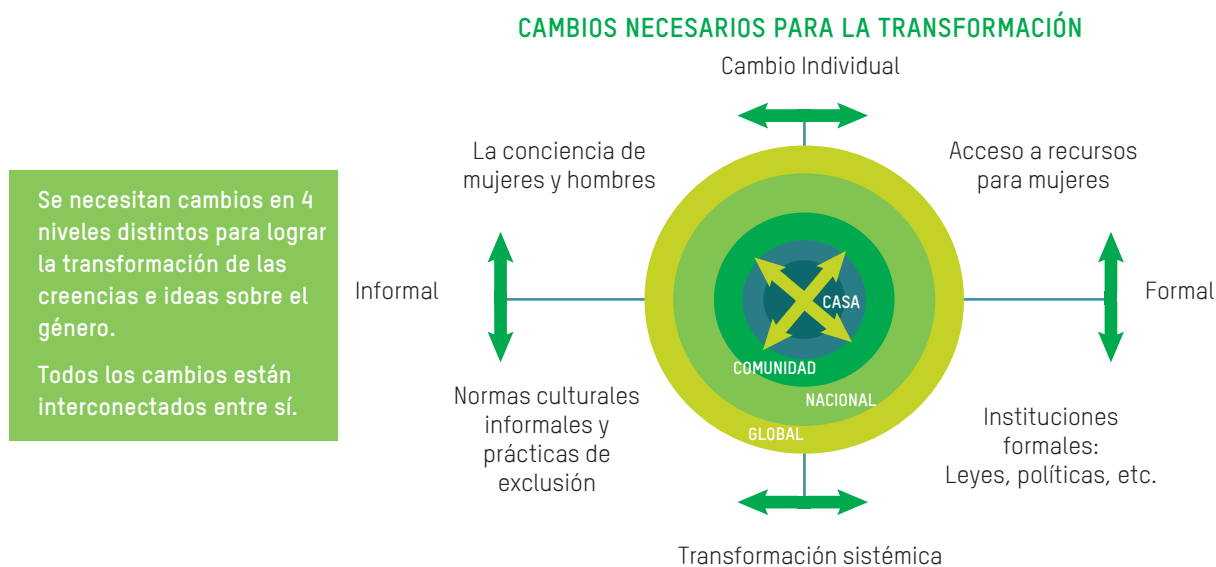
Se necesitan cambios en 4 niveles distintos para lograr la transformación de las creencias e ideas sobre el género.

Todos los cambios están interconectados entre sí.

CAMBIOS NECESARIOS PARA LA TRANSFORMACIÓN

Cambio Individual

La conciencia de mujeres y hombres

Acceso a recursos para mujeres

Informal

Formal

CASA

COMUNIDAD

NACIONAL

GLOBAL

Normas culturales informales y prácticas de exclusión

Instituciones formales: Leyes, políticas, etc.

Transformación sistémica